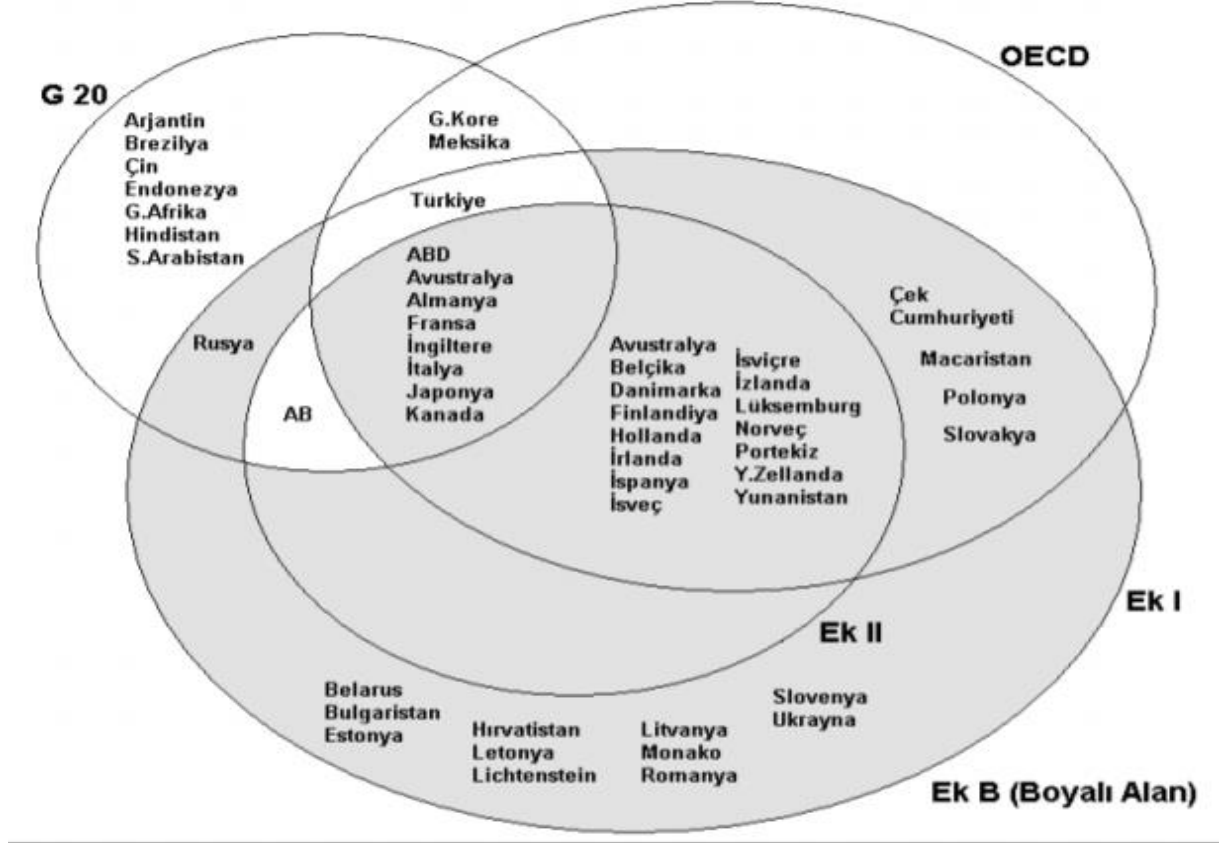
G 20

OECD

Arjantin
Brezilya
Çin
Endonezya
G.Afrika
Hindistan
S.Arabistan

G.Kore
Meksika

Türkiye

ABD
Avustralya
Almanya
Fransa
İngiltere
İtalya
Japonya
Kanada

Rusya

AB

Avustralya
Belçika
Danimarka
Finlandiya
Hollanda
İrlanda
İspanya
İsveç

İsviçre
İzlanda
Lüksemburg
Norveç
Portekiz
Y.Zellanda
Yunanistan

Çek
Cumhuriyeti

Macaristan

Polonya

Slovakya

Ek I

Ek II

Belarus
Bulgaristan
Estonya

Hırvatistan
Letonya
Lichtenstein

Litvanya
Monako
Romanya

Slovenya
Ukrayna

Ek B (Boyalı Alan)